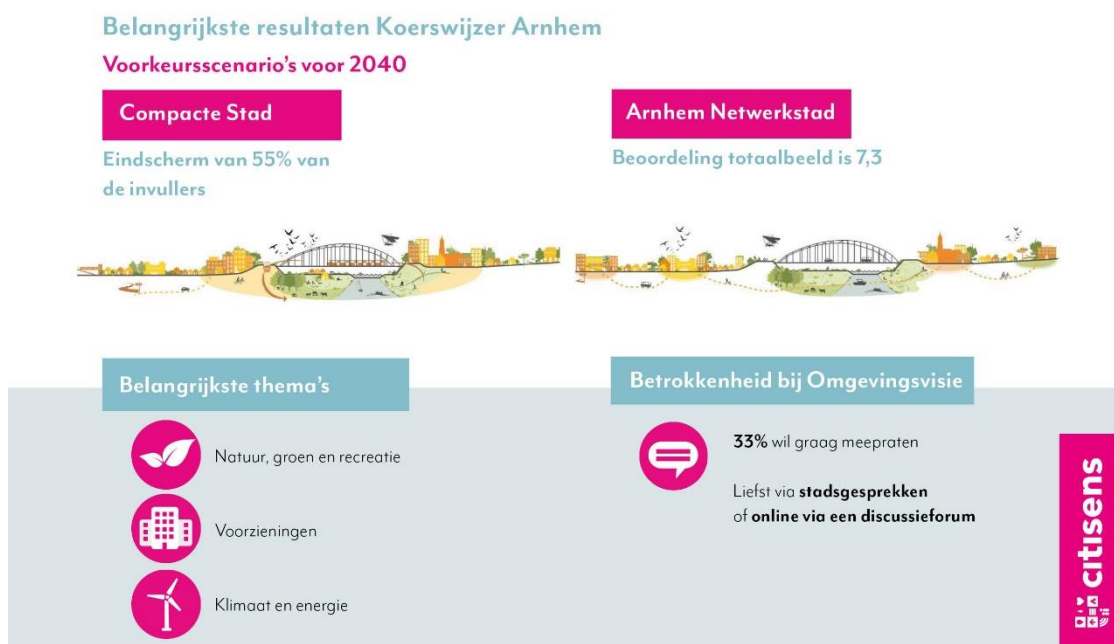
Belangrijkste resultaten Koerswijzer Arnhem

Voorkeursscenario's voor 2040

Compacte Stad

Eindscherm van 55% van de invullers

Arnhem Netwerkstad

Beoordeling totaalbeeld is 7,3

Belangrijkste thema's

Natuur, groen en recreatie

Voorzieningen

Klimaat en energie

Betrokkenheid bij Omgevingsvisie

33% wil graag meepraten

Liefst via stadsgesprekken of online via een discussieforum

citisens